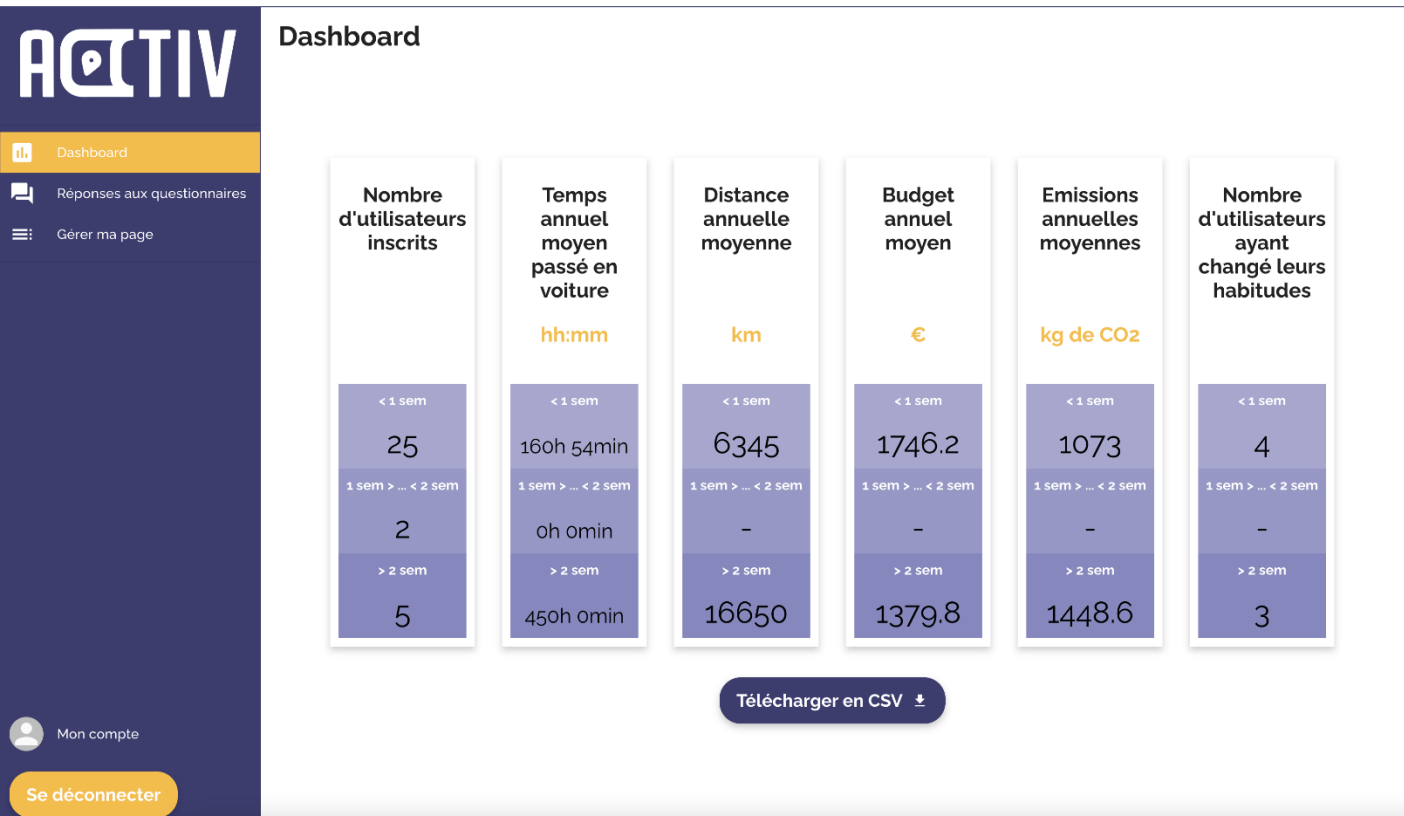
ACTIV

Dashboard

Réponses aux questionnaires

Gérer ma page

Mon compte

Se déconnecter

Dashboard

| Nombre d'utilisateurs inscrits | Temps annuel moyen passé en voiture | Distance annuelle moyenne | Budget annuel moyen | Emissions annuelles moyennes | Nombre d'utilisateurs ayant changé leurs habitudes |
|---|---|---|---|---|---|
|  | hh:mm | km | € | kg de $CO_2$ |  |
| < 1 sem | < 1 sem | < 1 sem | < 1 sem | < 1 sem | < 1 sem |
| 25 | 160h 54min | 6345 | 1746.2 | 1073 | 4 |
| 1 sem > ... < 2 sem | 1 sem > ... < 2 sem | 1 sem > ... < 2 sem | 1 sem > ... < 2 sem | 1 sem > ... < 2 sem | 1 sem > ... < 2 sem |
| 2 | 0h 0min | - | - | - | - |
| > 2 sem | > 2 sem | > 2 sem | > 2 sem | > 2 sem | > 2 sem |
| 5 | 450h 0min | 16650 | 1379.8 | 1448.6 | 3 |

Télécharger en CSV